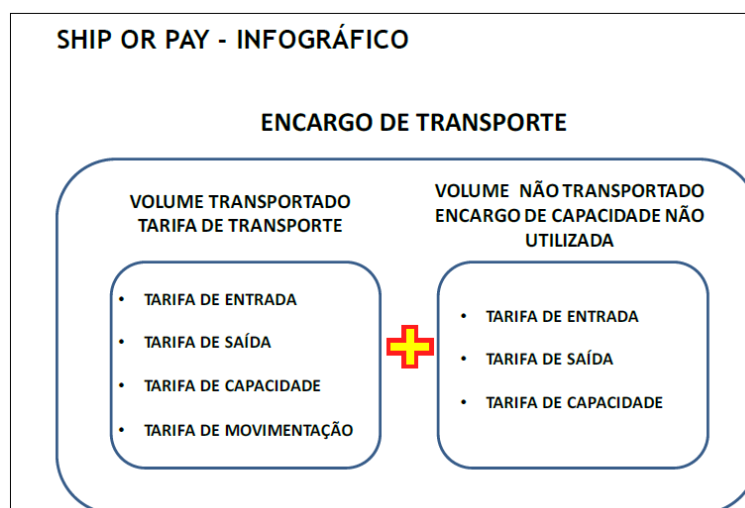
SHIP OR PAY - INFOGRÁFICO

ENCARGO DE TRANSPORTE

VOLUME TRANSPORTADO
TARIFA DE TRANSPORTE

- TARIFA DE ENTRADA
- TARIFA DE SAÍDA
- TARIFA DE CAPACIDADE
- TARIFA DE MOVIMENTAÇÃO

VOLUME NÃO TRANSPORTADO
ENCARGO DE CAPACIDADE NÃO UTILIZADA

- TARIFA DE ENTRADA
- TARIFA DE SAÍDA
- TARIFA DE CAPACIDADE